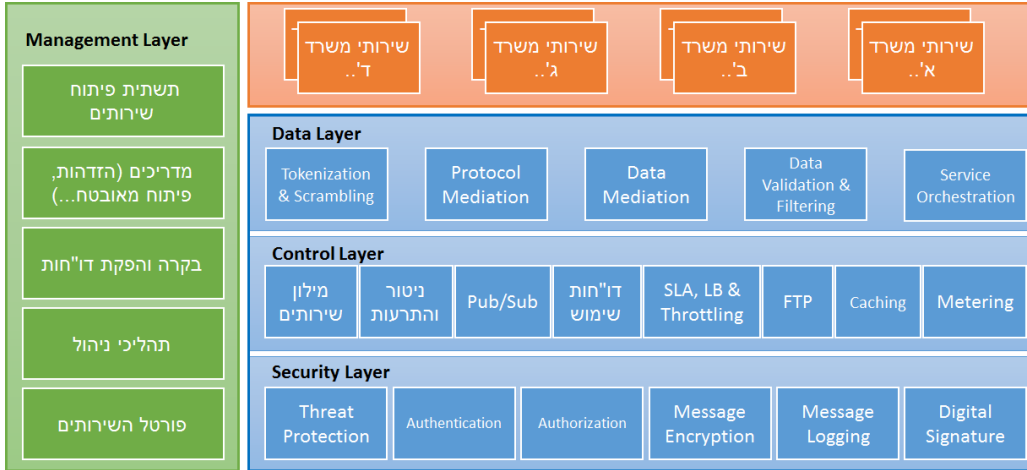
Management Layer

תשתית פיתוח שירותים

מדריכים (הזדהות, פיתוח מאובטח...)

בקרה והפקת דו"חות

תהליכי ניהול

פורטל השירותים

שירותי משרד ד'..

שירותי משרד ג'..

שירותי משרד ב'..

שירותי משרד א'..

Data Layer

Tokenization & Scrambling

Protocol Mediation

Data Mediation

Data Validation & Filtering

Service Orchestration

Control Layer

מילון שירותים

ניטור והתרעות

Pub/Sub

דו"חות שימוש

SLA, LB & Throttling

FTP

Caching

Metering

Security Layer

Threat Protection

Authentication

Authorization

Message Encryption

Message Logging

Digital Signature